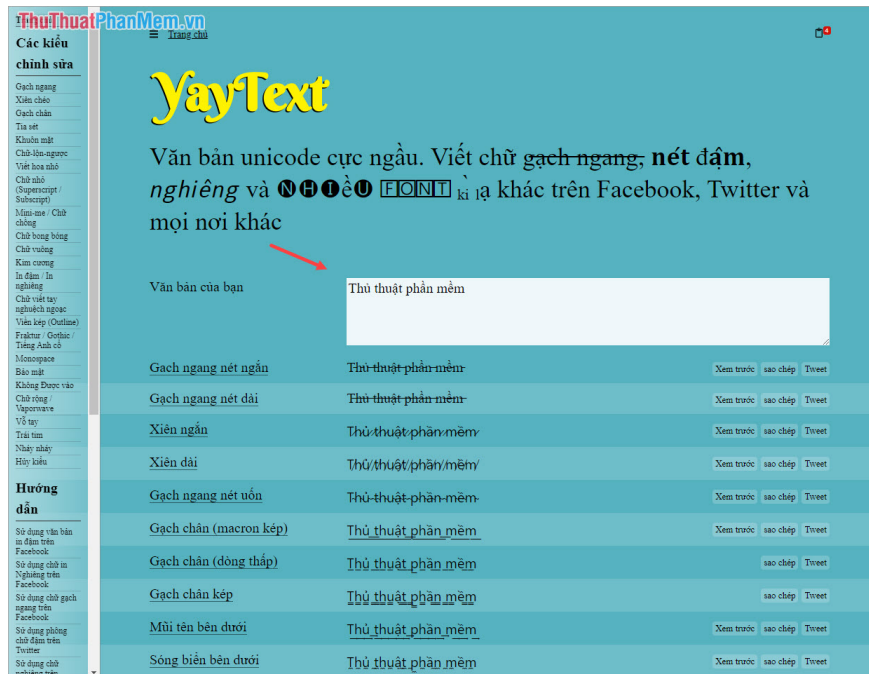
ThuThuatPhanMem.vn

Các kiểu chỉnh sửa

Gạch ngang
Xiên chéo
Gạch chân
Tia sét
Khuôn mặt
Chữ-lộn-ngược
Viết hoa nhỏ
Chữ nhỏ (Superscript / Subscript)
Mini-me / Chữ chồng
Chữ bong bóng
Chữ vuông
Kim cương
In đậm / In nghiêng
Chữ viết tay nghuệch ngoạc
Viền kép (Outline)
Fraktur / Gothic / Tiếng Anh cổ
Monospace
Bảo mật
Không Được vào
Chữ rộng / Vaporwave
Vỗ tay
Trái tim
Nháy nháy
Hủy kiểu

Hướng dẫn

Sử dụng văn bản in đậm trên Facebook
Sử dụng chữ in Nghiêng trên Facebook
Sử dụng chữ gạch ngang trên Facebook
Sử dụng phông chữ đậm trên Twitter
Sử dụng chữ nghiêng trên

Trang chủ

YayText

Văn bản unicode cực ngầu. Viết chữ gạch ngang, nét đậm, nghiêng và NHIều FONT kì lạ khác trên Facebook, Twitter và mọi nơi khác

Văn bản của bạn
Thủ thuật phần mềm

| | | |
|---|---|---|
| Gạch ngang nét ngắn | Thủ thuật phần mềm | Xem trước sao chép Tweet |
| Gạch ngang nét dài | Thủ thuật phần mềm | Xem trước sao chép Tweet |
| Xiên ngắn | Thủ thuật phần mềm | Xem trước sao chép Tweet |
| Xiên dài | Thủ thuật phần mềm | Xem trước sao chép Tweet |
| Gạch ngang nét uốn | Thủ thuật phần mềm | Xem trước sao chép Tweet |
| Gạch chân (macron kép) | Thủ thuật phần mềm | Xem trước sao chép Tweet |
| Gạch chân (dòng thấp) | Thủ thuật phần mềm | sao chép Tweet |
| Gạch chân kép | Thủ thuật phần mềm | sao chép Tweet |
| Mũi tên bên dưới | Thủ thuật phần mềm | Xem trước sao chép Tweet |
| Sóng biển bên dưới | Thủ thuật phần mềm | Xem trước sao chép Tweet |